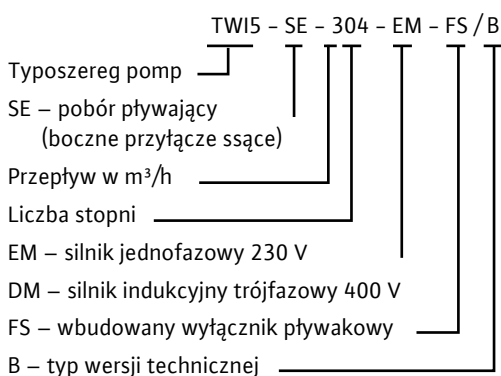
TWI5 - SE - 304 - EM - FS / B

Typoszereg pomp

SE – pobór pływający (boczne przyłącze ssące)

Przepływ w m³/h

Liczba stopni

EM – silnik jednofazowy 230 V

DM – silnik indukcyjny trójfazowy 400 V

FS – wbudowany wyłącznik pływakowy

B – typ wersji technicznej